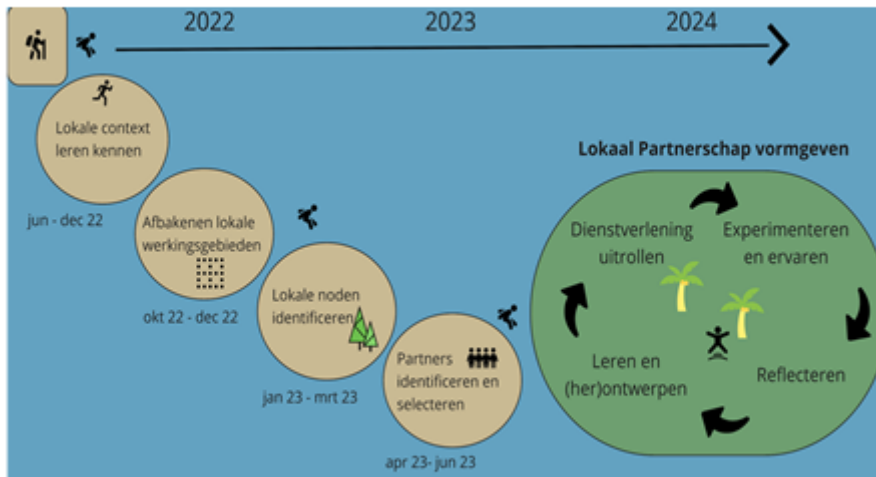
2022

2023

2024

Lokale context leren kennen

jun - dec 22

Afbakenen lokale werkingsgebieden

okt 22 - dec 22

Lokale noden identificeren

jan 23 - mrt 23

Partners identificeren en selecteren

apr 23- jun 23

Lokaal Partnerschap vormgeven

Dienstverlening uitrollen

Experimenteren en ervaren

Reflecteren

Leren en (her)ontwerpen